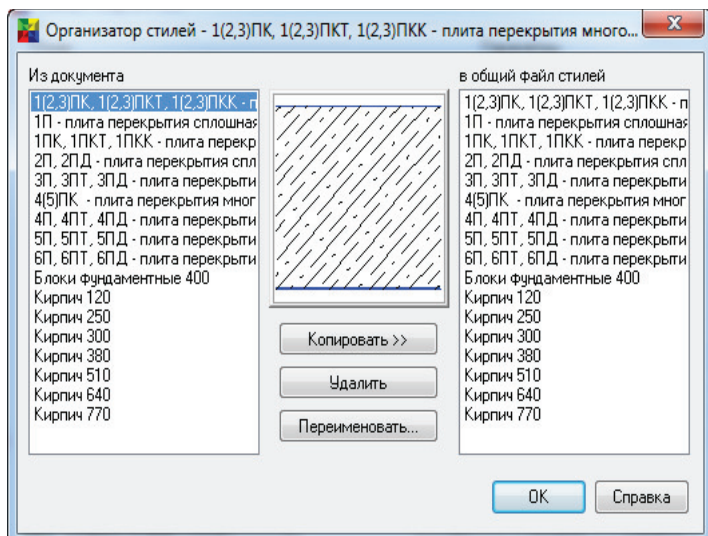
Организатор стилей - 1(2,3)ПК, 1(2,3)ПКТ, 1(2,3)ПКК - плита перекрытия много...

Из документа

1(2,3)ПК, 1(2,3)ПКТ, 1(2,3)ПКК - п
1П - плита перекрытия сплошная
1ПК, 1ПКТ, 1ПКК - плита перекр
2П, 2ПД - плита перекрытия спл
3П, 3ПТ, 3ПД - плита перекрыти
4(5)ПК - плита перекрытия мног
4П, 4ПТ, 4ПД - плита перекрыти
5П, 5ПТ, 5ПД - плита перекрыти
6П, 6ПТ, 6ПД - плита перекрыти
Блоки фундаментные 400
Кирпич 120
Кирпич 250
Кирпич 300
Кирпич 380
Кирпич 510
Кирпич 640
Кирпич 770

Копировать >>

Удалить

Переименовать...

в общий файл стилей

1(2,3)ПК, 1(2,3)ПКТ, 1(2,3)ПКК - п
1П - плита перекрытия сплошная
1ПК, 1ПКТ, 1ПКК - плита перекр
2П, 2ПД - плита перекрытия спл
3П, 3ПТ, 3ПД - плита перекрыти
4(5)ПК - плита перекрытия мног
4П, 4ПТ, 4ПД - плита перекрыти
5П, 5ПТ, 5ПД - плита перекрыти
6П, 6ПТ, 6ПД - плита перекрыти
Блоки фундаментные 400
Кирпич 120
Кирпич 250
Кирпич 300
Кирпич 380
Кирпич 510
Кирпич 640
Кирпич 770

OK

Справка